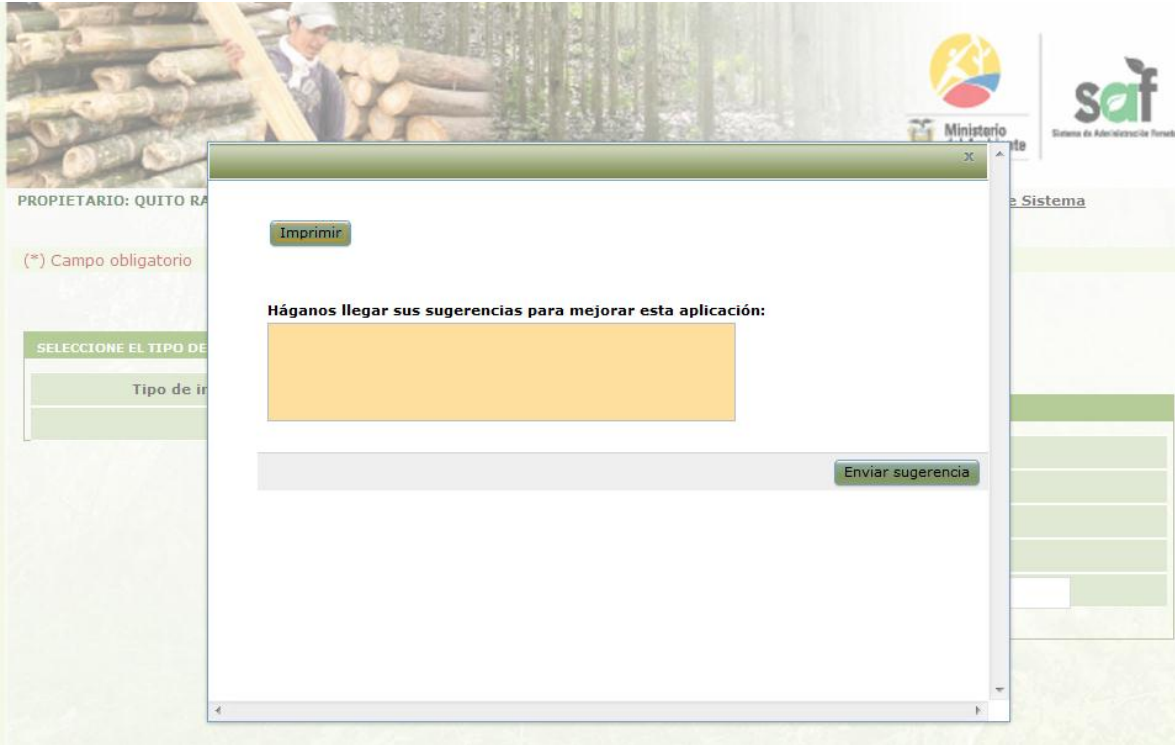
Ministerio

saf

Sistema de Administración Forestal

x

PROPIETARIO: QUITO RA

e Sistema

Imprimir

(*) Campo obligatorio

Háganos llegar sus sugerencias para mejorar esta aplicación:

SELECCIONE EL TIPO DE

Tipo de in

Enviar sugerencia